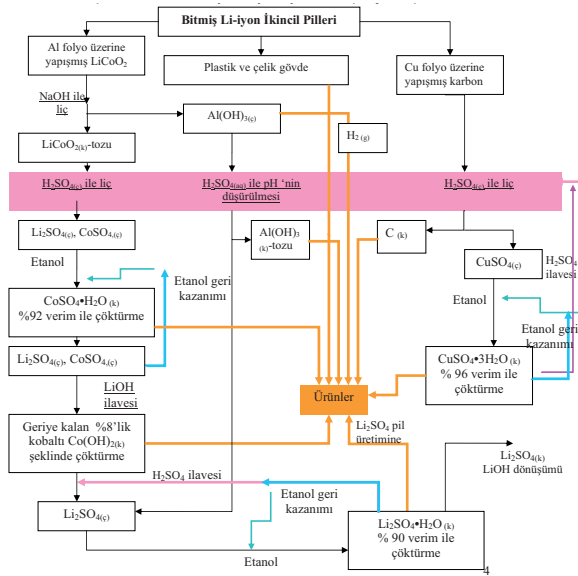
Bitmiş Li-iyon İkincil Pilleri

Al folyo üzerine yapışmış $LiCoO_2$

Plastik ve çelik gövde

Cu folyo üzerine yapışmış karbon

NaOH ile liç

$Al(OH)_{3(ç)}$

$H_{2\ (g)}$

$LiCoO_{2(k)}$-tozu

$H_2SO_{4(c)}$ ile liç

$H_2SO_{4(su)}$ ile pH 'nin düşürülmesi

$H_2SO_{4(c)}$ ile liç

$Li_2SO_{4(ç)}$, $CoSO_{4(ç)}$

$Al(OH)_3$ $_{(k)}$-tozu

C $_{(k)}$

$CuSO_{4(ç)}$

$H_2SO_4$ ilavesi

Etanol

Etanol geri kazanımı

$CoSO_4$•$H_2O$ $_{(k)}$ %92 verim ile çöktürme

Etanol

Etanol geri kazanımı

$Li_2SO_{4(ç)}$, $CoSO_{4(ç)}$

$CuSO_4$•$3H_2O$ $_{(k)}$ % 96 verim ile çöktürme

LiOH ilavesi

Ürünler

Geriye kalan %8'lik kobaltı $Co(OH)_{2(k)}$ şeklinde çöktürme

$Li_2SO_4$ pil üretimine

$Li_2SO_{4(k)}$ LiOH dönüşümü

$H_2SO_4$ ilavesi

Etanol geri kazanımı

$Li_2SO_{4(ç)}$

$Li_2SO_4$•$H_2O$ $_{(k)}$ % 90 verim ile çöktürme

Etanol

4